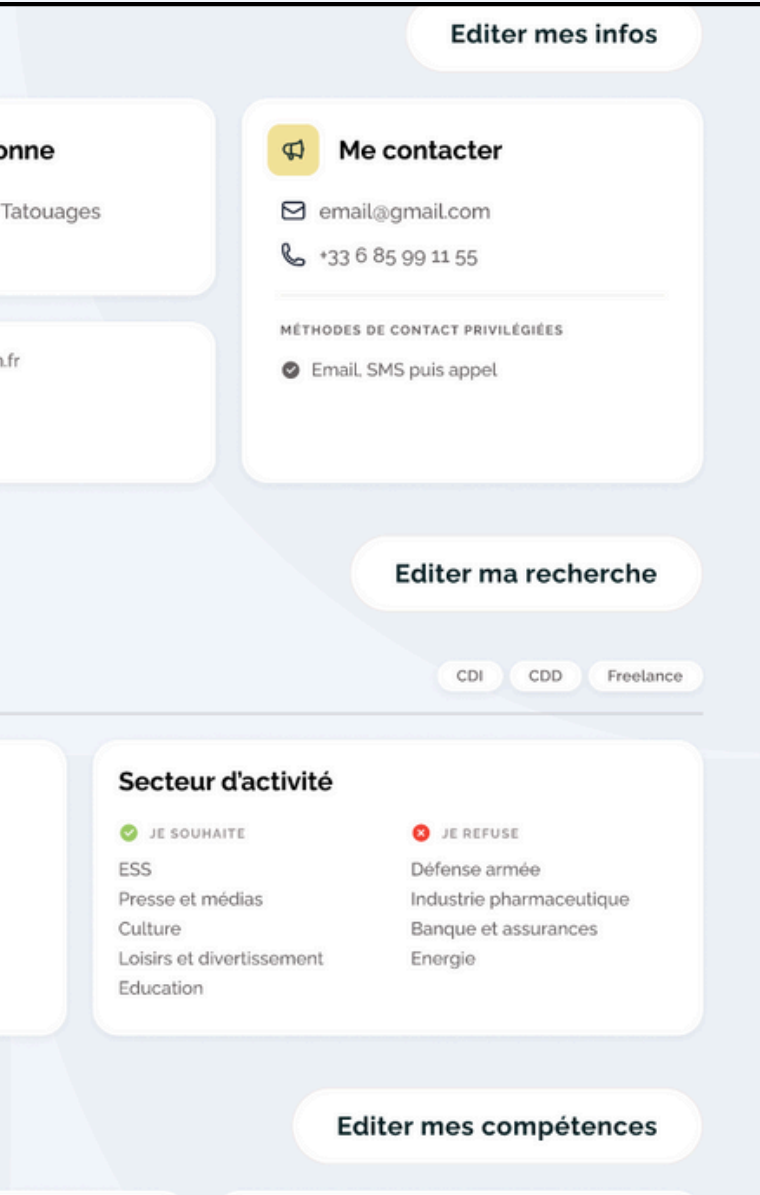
Editer mes infos

onne

Tatouages

.fr

Me contacter

email@gmail.com

+33 6 85 99 11 55

MÉTHODES DE CONTACT PRIVILÉGIÉES

Email, SMS puis appel

Editer ma recherche

CDI CDD Freelance

Secteur d'activité

JE SOUHAITE

ESS
Presse et médias
Culture
Loisirs et divertissement
Education

JE REFUSE

Défense armée
Industrie pharmaceutique
Banque et assurances
Energie

Editer mes compétences